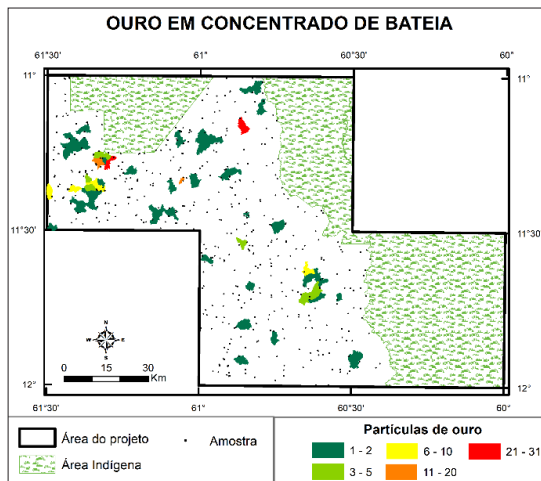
OURO EM CONCENTRADO DE BATEIA

61°30'
61°
60°30'
60°
11°
11°
11°30'
11°30'
12°
12°
61°30'
61°
60°30'
60°

N
W
E
S

0
15
30
Km

Área do projeto
Amostra
Área Indígena

Partículas de ouro
1 - 2
6 - 10
21 - 31
3 - 5
11 - 20